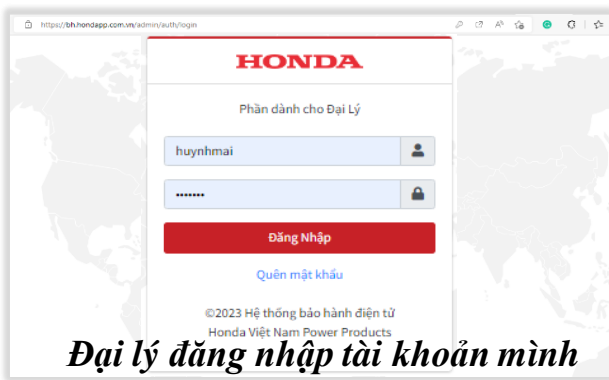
https://bh.hondapp.com.vn/admin/auth/login

HONDA

Phần dành cho Đại Lý

huynhmai

•••••••

Đăng Nhập

Quên mật khẩu

©2023 Hệ thống bảo hành điện tử
Honda Việt Nam Power Products

Đại lý đăng nhập tài khoản mình